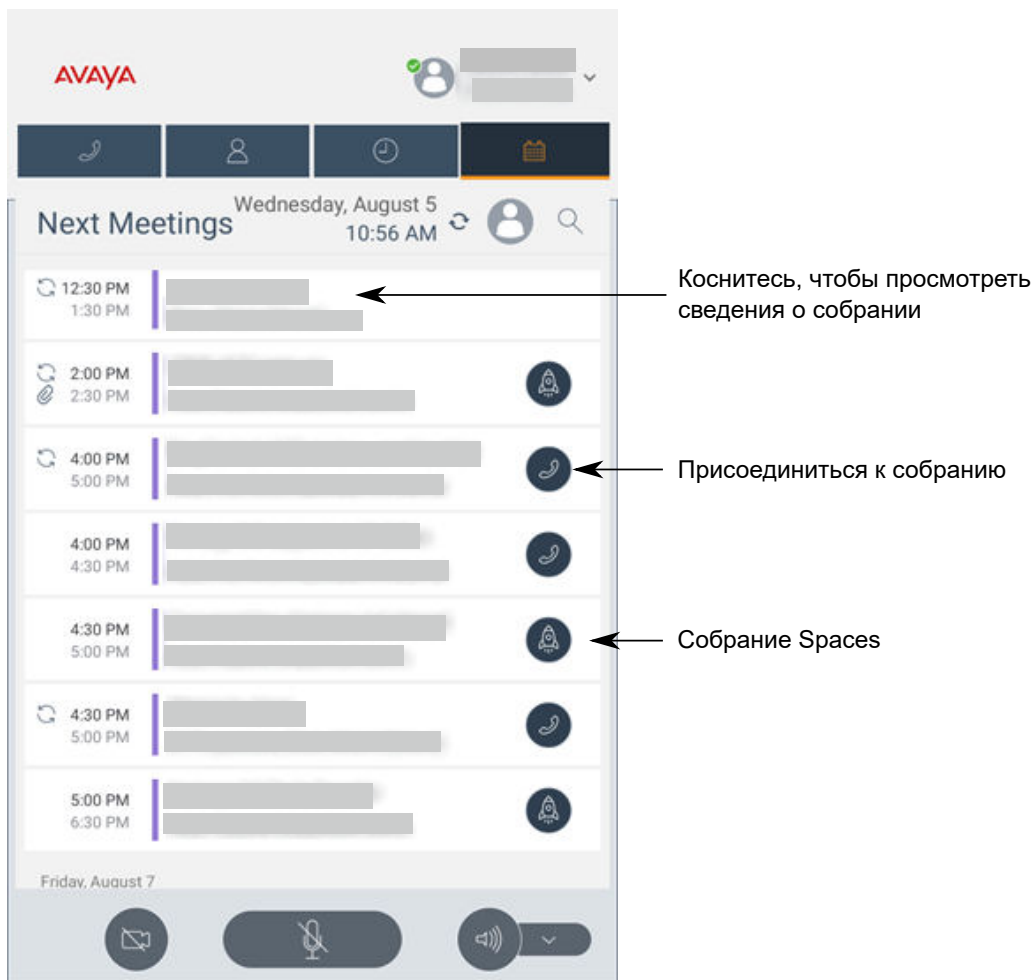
AVAYA

Next Meetings

Wednesday, August 5
10:56 AM

12:30 PM
1:30 PM

2:00 PM
2:30 PM

4:00 PM
5:00 PM

4:00 PM
4:30 PM

4:30 PM
5:00 PM

4:30 PM
5:00 PM

5:00 PM
6:30 PM

Friday, August 7

Коснитесь, чтобы просмотреть сведения о собрании

Присоединиться к собранию

Собрание Spaces